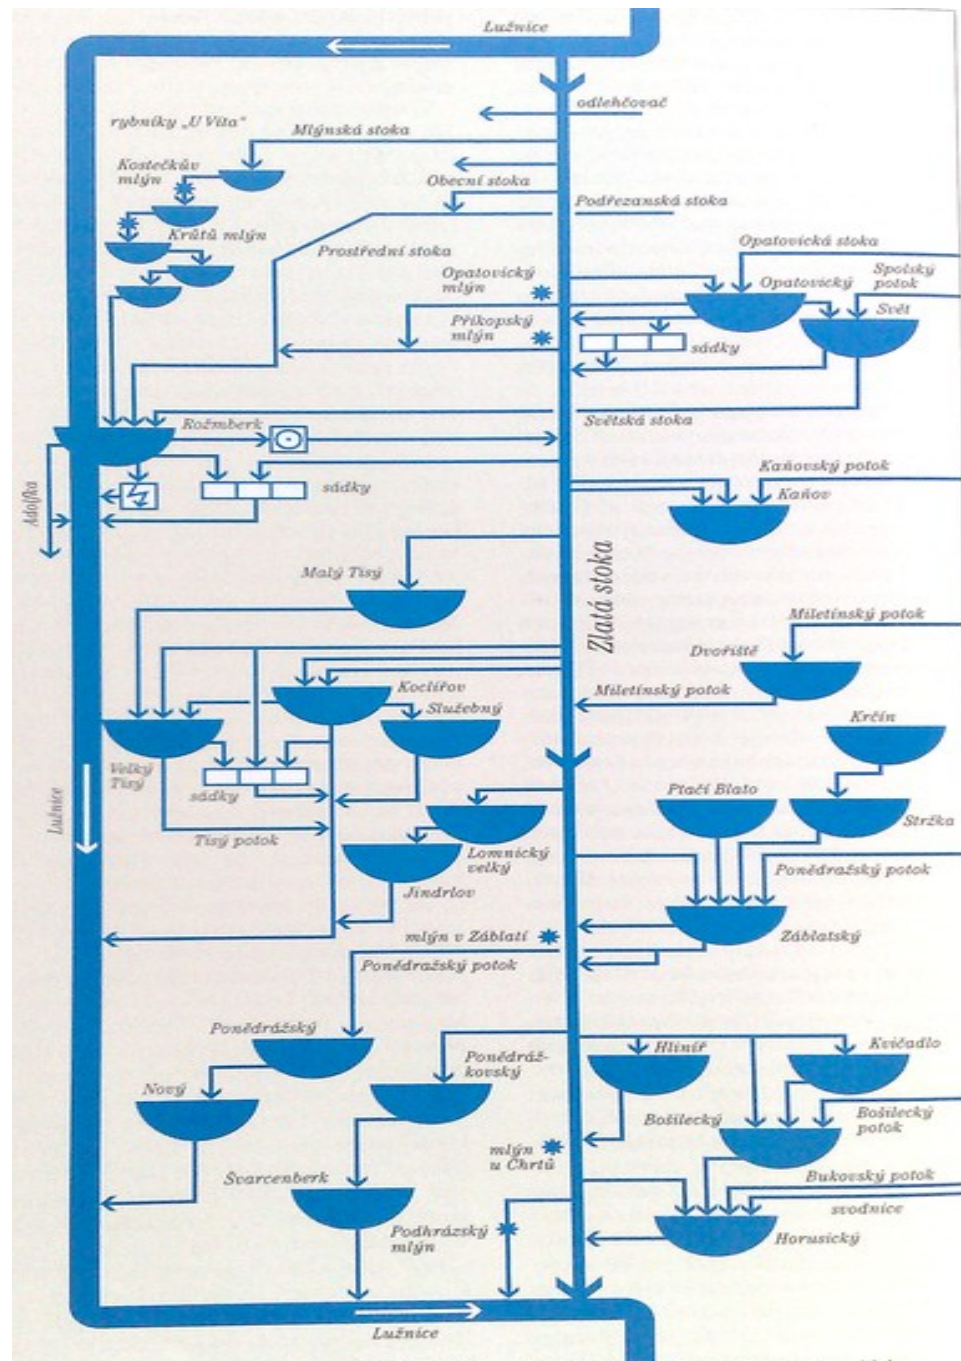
Lužnice
odlehčovač
rybníky „U Víta"
Mlýnská stoka
Kostečkův mlýn
Obecní stoka
Podřezanská stoka
Krátů mlýn
Prostřední stoka
Opatovická stoka
Opatovický mlýn
Opatovický
Spolský potok
Svět
Příkopský mlýn
sádky
Rožmberk
Světská stoka
Adolfka
sádky
Kaňovský potok
Kaňov
Zlatá stoka
Malý Tisý
Miletínský potok
Dvořiště
Kočířov
Miletínský potok
Služebný
Krčín
Velký Tisý
sádky
Ptačí Blato
Stržka
Lužnice
Tisý potok
Lomnický velký
Jindrlov
Ponědražský potok
mlýn v Záblatí
Záblatský
Ponědražský potok
Ponědrážský
Ponědrážkovský
Hliníř
Kvíčadlo
Nový
Bošilecký
Bošilecký potok
mlýn u Chrtů
Švarcenberk
Bukovský potok
svodnice
Podhrázský mlýn
Horusický
Lužnice